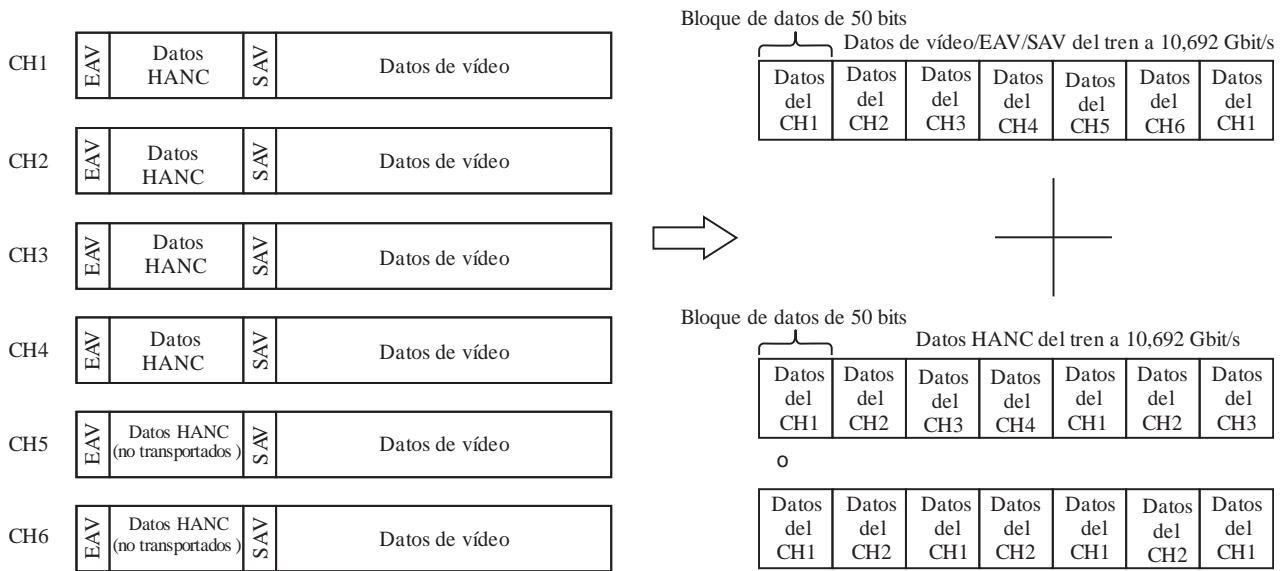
CH1 EAV Datos HANC SAV Datos de vídeo

CH2 EAV Datos HANC SAV Datos de vídeo

CH3 EAV Datos HANC SAV Datos de vídeo

CH4 EAV Datos HANC SAV Datos de vídeo

CH5 EAV Datos HANC (no transportados ) SAV Datos de vídeo

CH6 EAV Datos HANC (no transportados ) SAV Datos de vídeo

Bloque de datos de 50 bits

Datos de vídeo/EAV/SAV del tren a 10,692 Gbit/s

| Datos del CH1 | Datos del CH2 | Datos del CH3 | Datos del CH4 | Datos del CH5 | Datos del CH6 | Datos del CH1 |
|---|---|---|---|---|---|---|

Bloque de datos de 50 bits

Datos HANC del tren a 10,692 Gbit/s

| Datos del CH1 | Datos del CH2 | Datos del CH3 | Datos del CH4 | Datos del CH1 | Datos del CH2 | Datos del CH3 |
|---|---|---|---|---|---|---|

o

| Datos del CH1 | Datos del CH2 | Datos del CH1 | Datos del CH2 | Datos del CH1 | Datos del CH2 | Datos del CH1 |
|---|---|---|---|---|---|---|